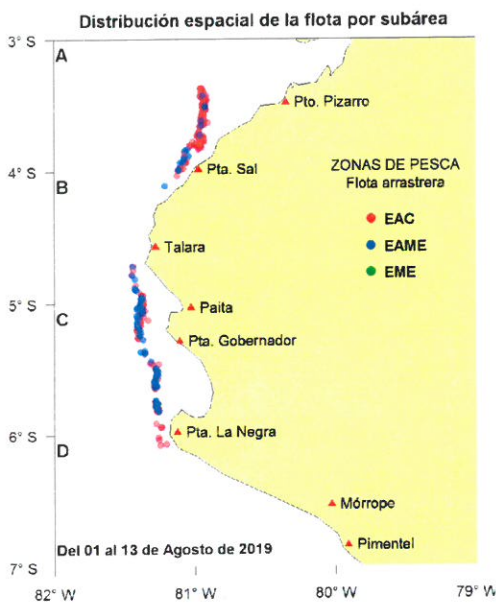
Distribución espacial de la flota por subárea

3° S
A
Pto. Pizarro
4° S
B
Pta. Sal
ZONAS DE PESCA
Flota arrastrera
EAC
EAME
EME
Talara
5° S
C
Paita
Pta. Gobernador
6° S
D
Pta. La Negra
Mórrope
Pimentel
Del 01 al 13 de Agosto de 2019
7° S
82° W
81° W
80° W
79° W